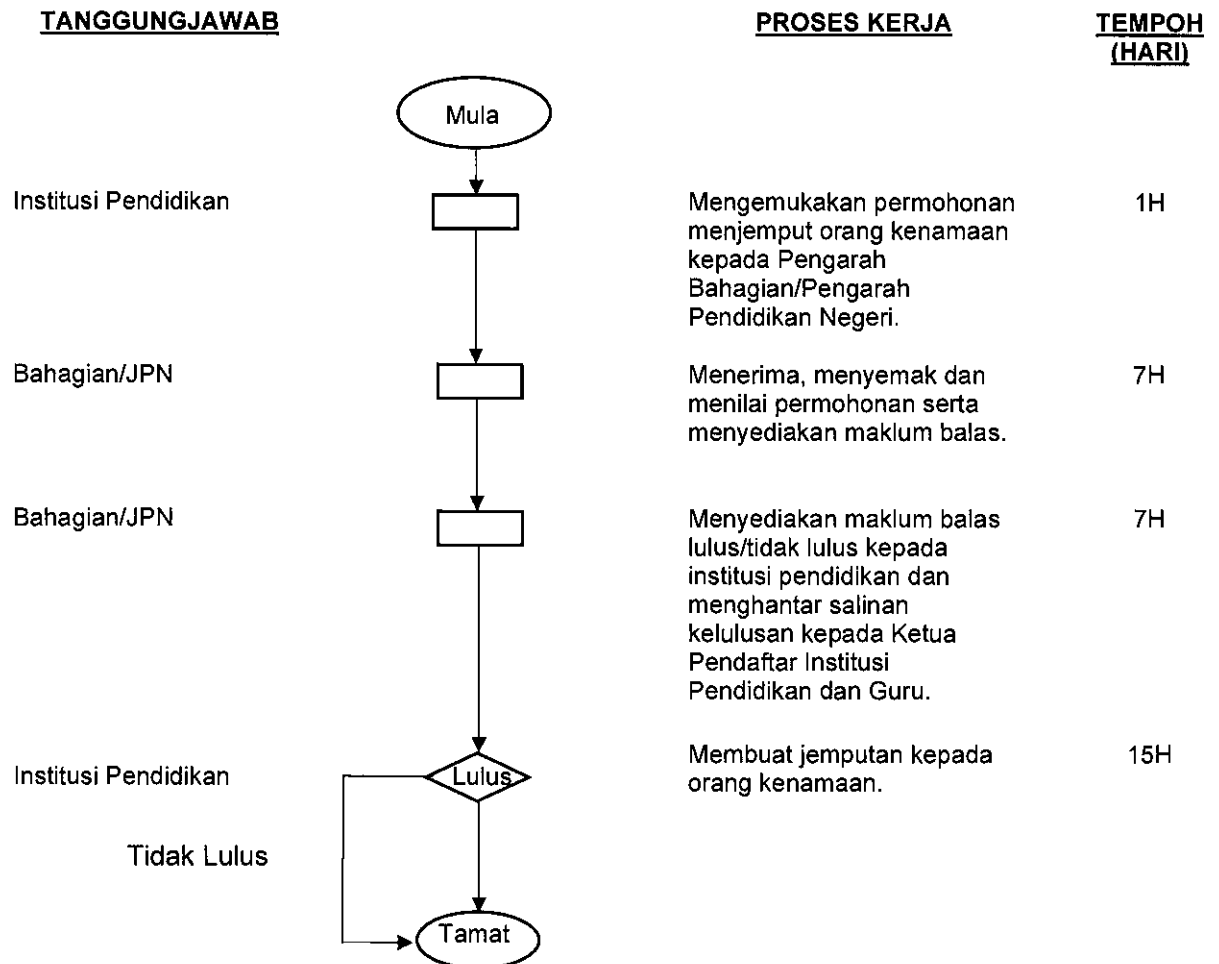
TANGGUNGJAWAB

PROSES KERJA

TEMPOH (HARI)

Mula

Institusi Pendidikan

Mengemukakan permohonan menjemput orang kenamaan kepada Pengarah Bahagian/Pengarah Pendidikan Negeri.

1H

Bahagian/JPN

Menerima, menyemak dan menilai permohonan serta menyediakan maklum balas.

7H

Bahagian/JPN

Menyediakan maklum balas lulus/tidak lulus kepada institusi pendidikan dan menghantar salinan kelulusan kepada Ketua Pendaftar Institusi Pendidikan dan Guru.

7H

Institusi Pendidikan

Lulus

Membuat jemputan kepada orang kenamaan.

15H

Tidak Lulus

Tamat